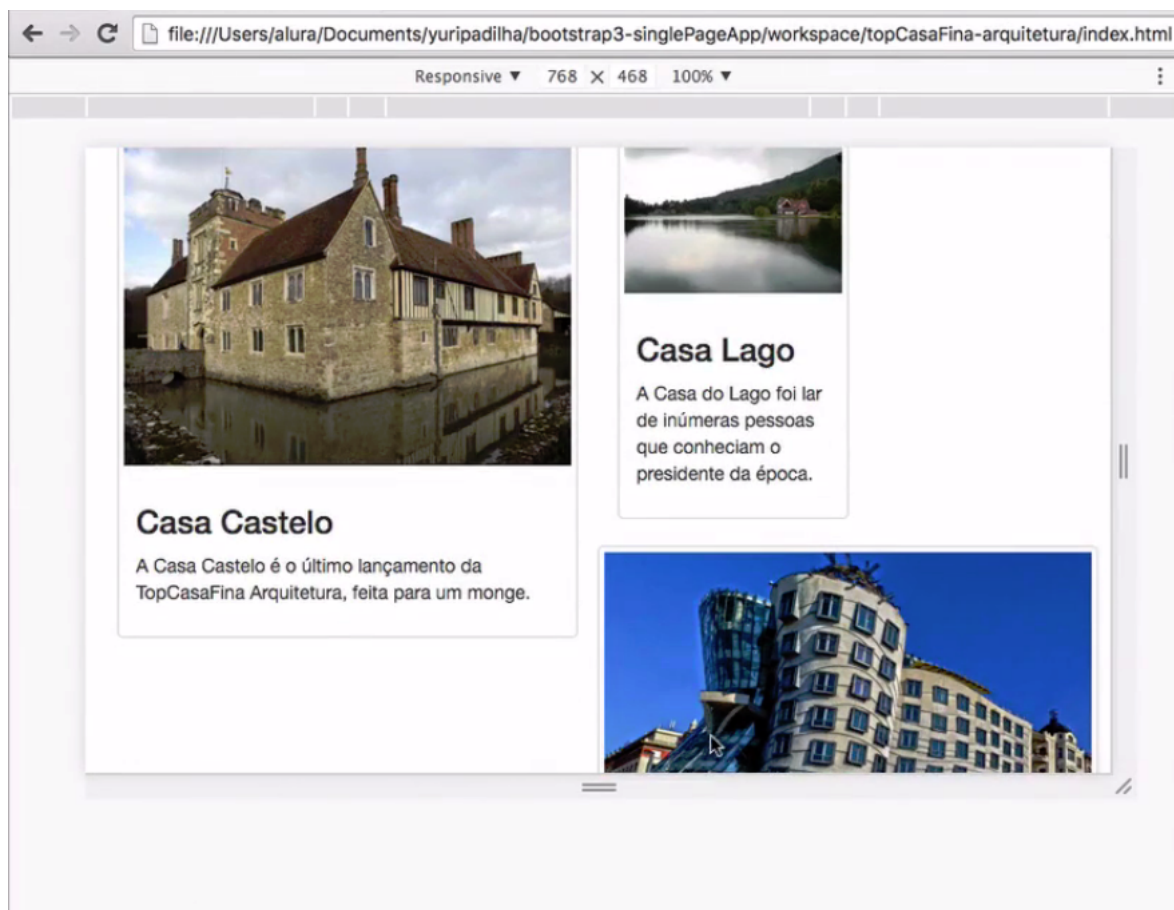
file:///Users/alura/Documents/yuripadilha/bootstrap3-singlePageApp/workspace/topCasaFina-arquitetura/index.html

Responsive ▼ 768 × 468 100% ▼

Casa Castelo

A Casa Castelo é o último lançamento da TopCasaFina Arquitetura, feita para um monge.

Casa Lago

A Casa do Lago foi lar de inúmeras pessoas que conheciam o presidente da época.